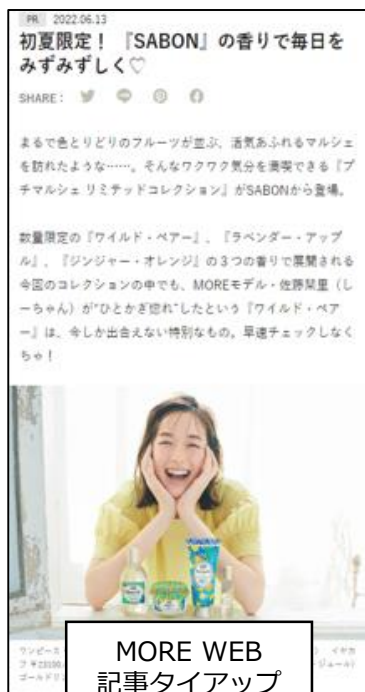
PR 2022.06.13

初夏限定！『SABON』の香りで毎日をみずみずしく♡

SHARE:

まるで色とりどりのフルーツが並ぶ、活気あふれるマルシェを訪れたような……。そんなワクワク気分を満喫できる『プチマルシェ リミテッドコレクション』がSABONから登場。

数量限定の『ワイルド・ペアー』、『ラベンダー・アップル』、『ジンジャー・オレンジ』の3つの香りで展開される今回のコレクションの中でも、MOREモデル・佐藤栞里（しーちゃん）が"ひとかぎ惚れ"したという『ワイルド・ペアー』は、今しか出会えない特別なもの。早速チェックしなくちゃ！

ワンピース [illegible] ¥23100 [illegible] ゴールド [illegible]

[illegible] イヤカ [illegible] ジュール)

MORE WEB
記事タイアップ